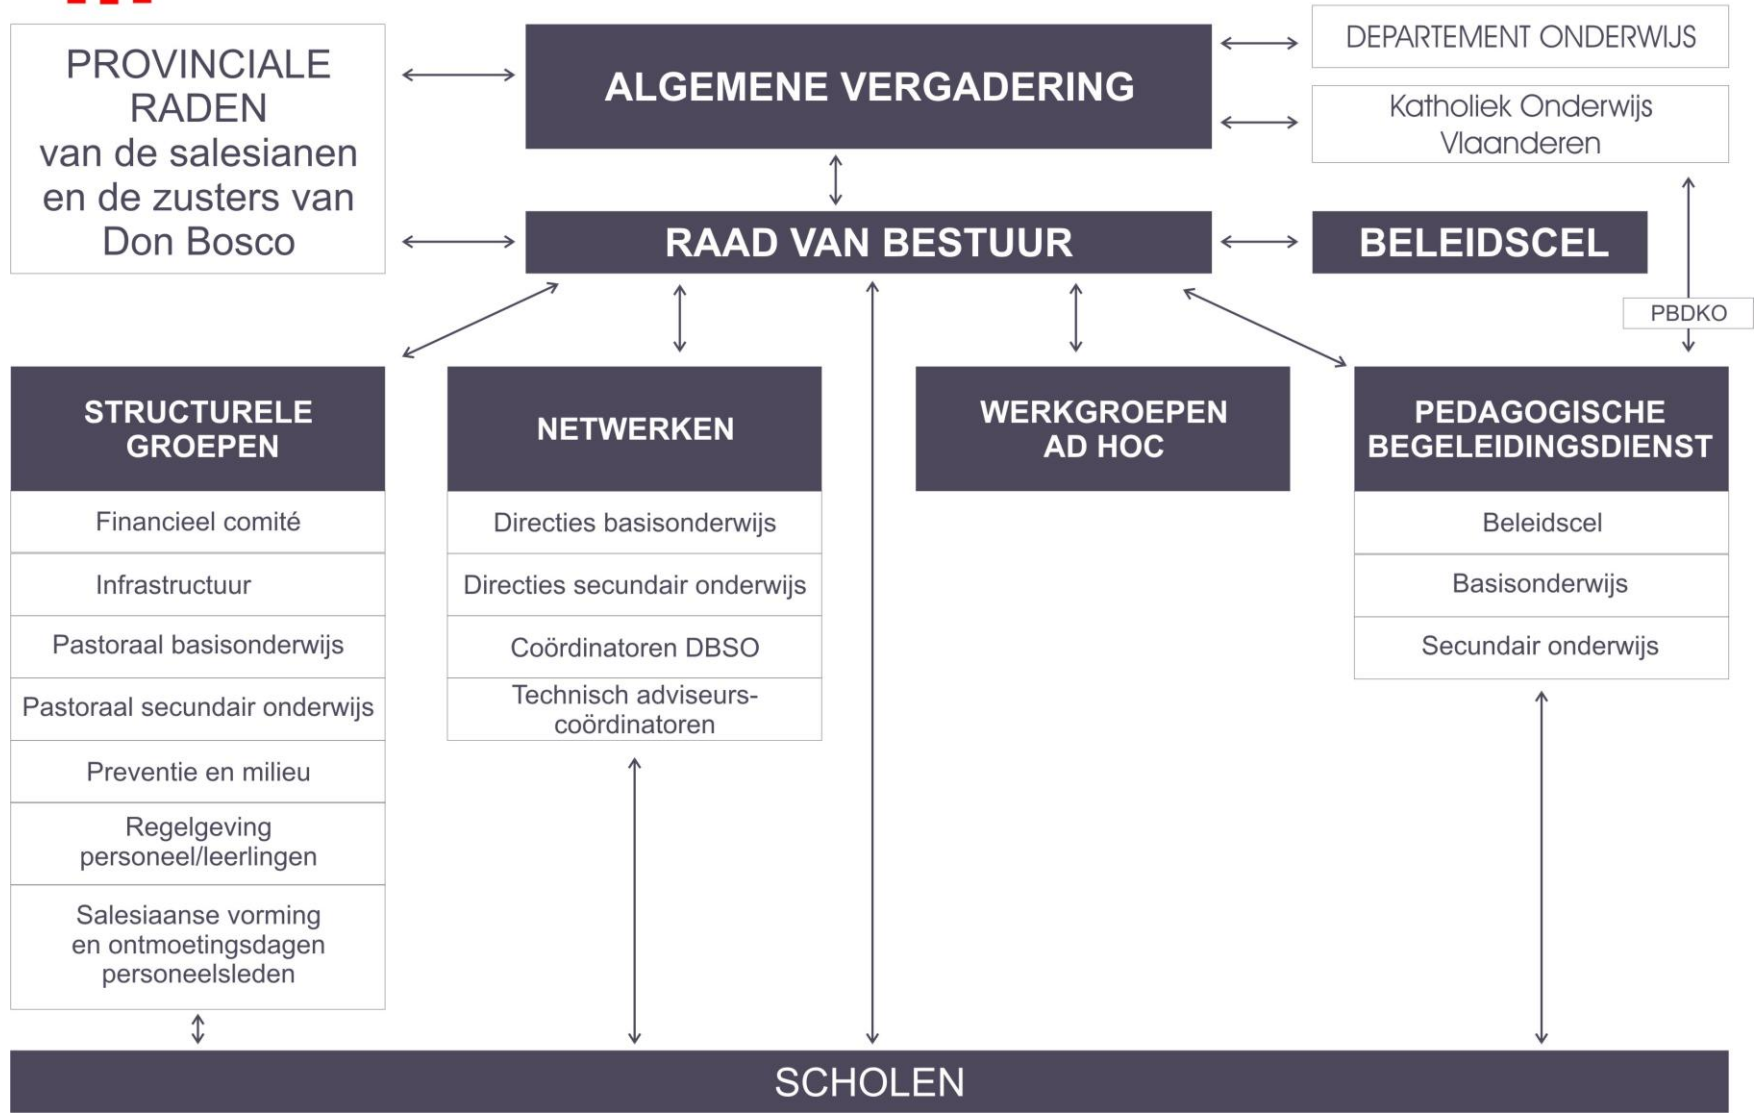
PROVINCIALE RADEN van de salesianen en de zusters van Don Bosco

ALGEMENE VERGADERING

DEPARTEMENT ONDERWIJS

Katholiek Onderwijs Vlaanderen

RAAD VAN BESTUUR

BELEIDSCEL

PBDKO

STRUCTURELE GROEPEN

Financieel comité

Infrastructuur

Pastoraal basisonderwijs

Pastoraal secundair onderwijs

Preventie en milieu

Regelgeving personeel/leerlingen

Salesiaanse vorming en ontmoetingsdagen personeelsleden

NETWERKEN

Directies basisonderwijs

Directies secundair onderwijs

Coördinatoren DBSO

Technisch adviseurs-coördinatoren

WERKGROEPEN AD HOC

PEDAGOGISCHE BEGELEIDINGSDIENST

Beleidscel

Basisonderwijs

Secundair onderwijs

SCHOLEN